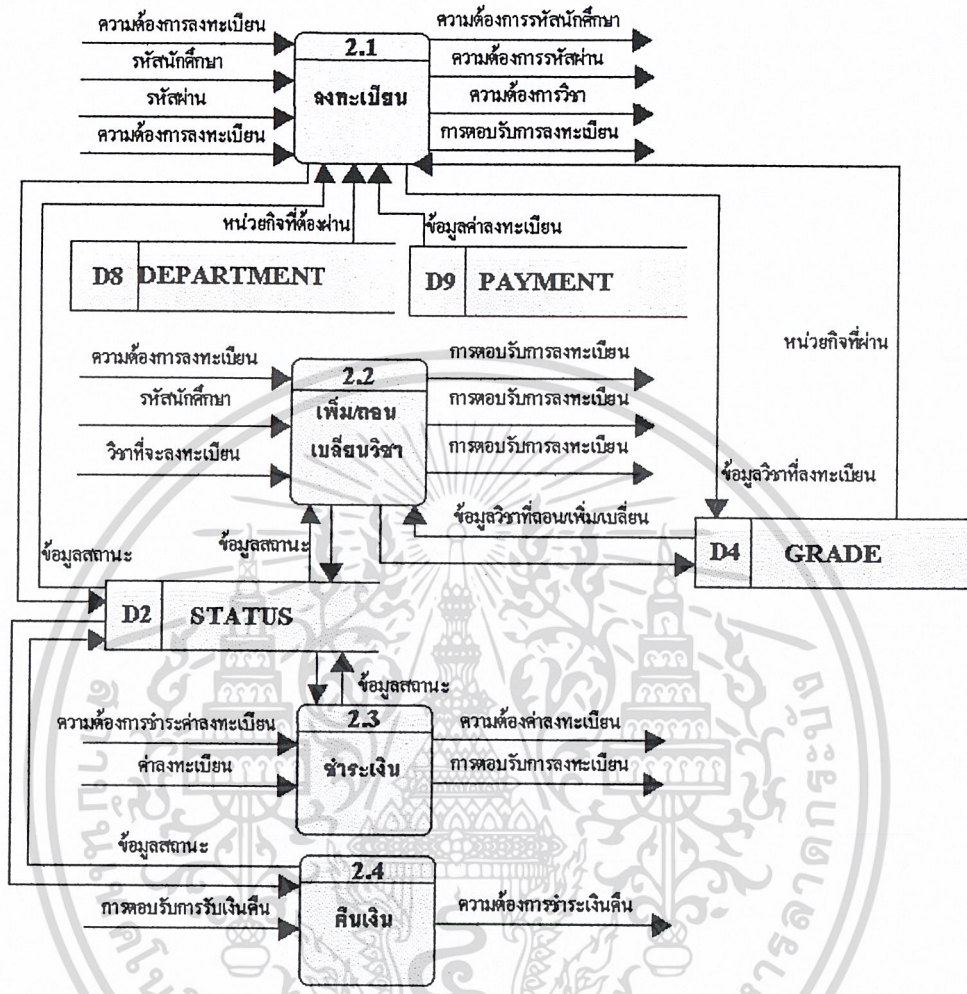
ความต้องการลงทะเบียน
รหัสนักศึกษา
รหัสผ่าน
ความต้องการลงทะเบียน
2.1
ลงทะเบียน
ความต้องการรหัสนักศึกษา
ความต้องการรหัสผ่าน
ความต้องการวิชา
การตอบรับการลงทะเบียน
หน่วยกิจที่ต้องผ่าน
ข้อมูลค่าลงทะเบียน
D8 DEPARTMENT
D9 PAYMENT
หน่วยกิจที่ผ่าน
ความต้องการลงทะเบียน
รหัสนักศึกษา
วิชาที่จะลงทะเบียน
2.2
เพิ่ม/ถอน เปลี่ยนวิชา
การตอบรับการลงทะเบียน
การตอบรับการลงทะเบียน
การตอบรับการลงทะเบียน
ข้อมูลวิชาที่ลงทะเบียน
ข้อมูลวิชาที่ถอนเพิ่มเปลี่ยน
ข้อมูลสถานะ
ข้อมูลสถานะ
D4 GRADE
D2 STATUS
ข้อมูลสถานะ
ความต้องการชำระค่าลงทะเบียน
ค่าลงทะเบียน
2.3
ชำระเงิน
ความต้องค่าลงทะเบียน
การตอบรับการลงทะเบียน
ข้อมูลสถานะ
การตอบรับการรับเงินคืน
2.4
คืนเงิน
ความต้องการชำระเงินคืน